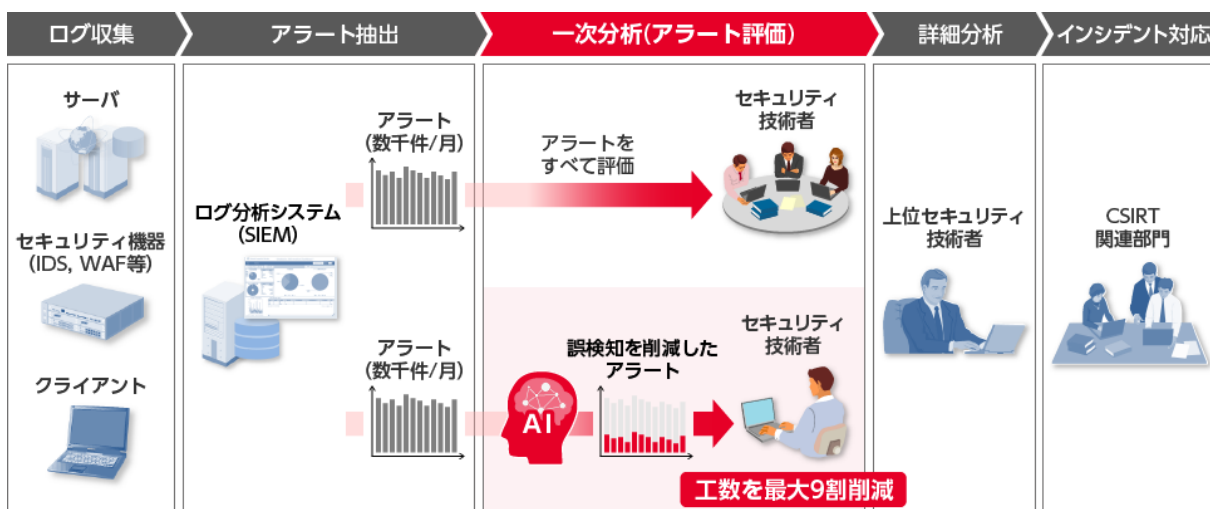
ログ収集

アラート抽出

一次分析(アラート評価)

詳細分析

インシデント対応

サーバ

セキュリティ機器
(IDS, WAF等)

クライアント

ログ分析システム
(SIEM)

アラート
(数千件/月)

アラートを
すべて評価

セキュリティ
技術者

アラート
(数千件/月)

AI

誤検知を削減した
アラート

セキュリティ
技術者

工数を最大9割削減

上位セキュリティ
技術者

CSIRT
関連部門